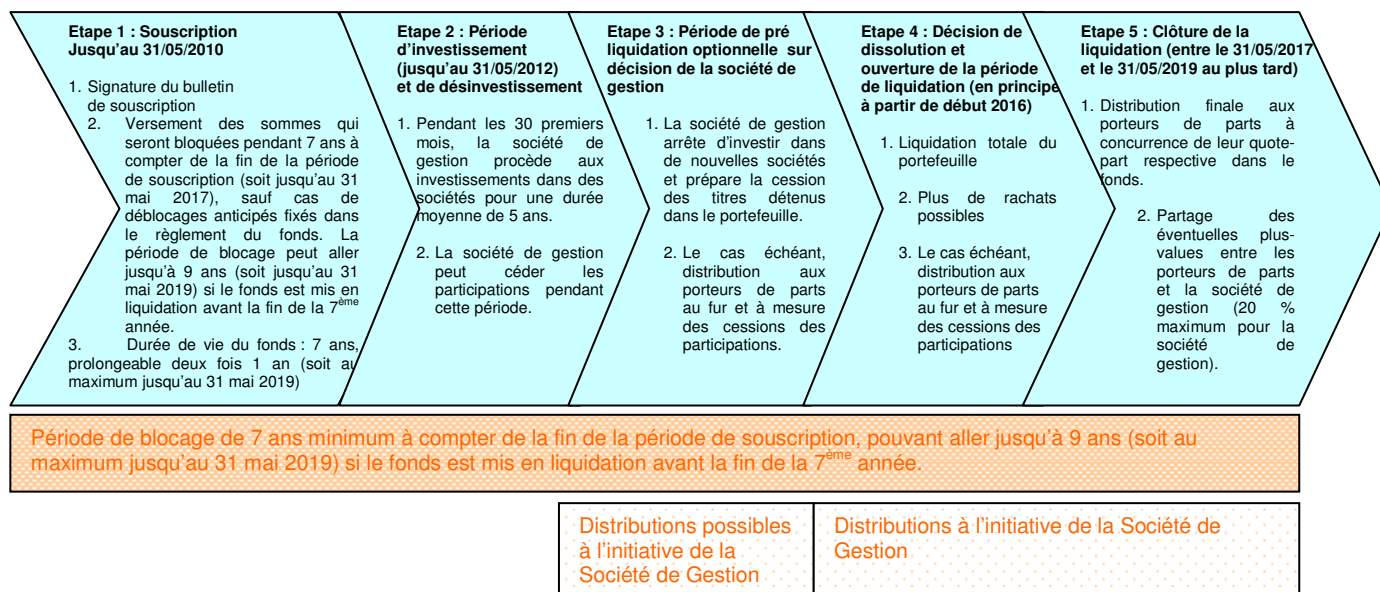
Etape 1 : Souscription Jusqu'au 31/05/2010

1. Signature du bulletin de souscription
2. Versement des sommes qui seront bloquées pendant 7 ans à compter de la fin de la période de souscription (soit jusqu'au 31 mai 2017), sauf cas de déblocages anticipés fixés dans le règlement du fonds. La période de blocage peut aller jusqu'à 9 ans (soit jusqu'au 31 mai 2019) si le fonds est mis en liquidation avant la fin de la 7$^{ème}$ année.
3. Durée de vie du fonds : 7 ans, prolongeable deux fois 1 an (soit au maximum jusqu'au 31 mai 2019)

Etape 2 : Période d'investissement (jusqu'au 31/05/2012) et de désinvestissement

1. Pendant les 30 premiers mois, la société de gestion procède aux investissements dans des sociétés pour une durée moyenne de 5 ans.

2. La société de gestion peut céder les participations pendant cette période.

Etape 3 : Période de pré liquidation optionnelle sur décision de la société de gestion

1. La société de gestion arrête d'investir dans de nouvelles sociétés et prépare la cession des titres détenus dans le portefeuille.

2. Le cas échéant, distribution aux porteurs de parts au fur et à mesure des cessions des participations.

Etape 4 : Décision de dissolution et ouverture de la période de liquidation (en principe à partir de début 2016)

1. Liquidation totale du portefeuille

2. Plus de rachats possibles

3. Le cas échéant, distribution aux porteurs de parts au fur et à mesure des cessions des participations

Etape 5 : Clôture de la liquidation (entre le 31/05/2017 et le 31/05/2019 au plus tard)

1. Distribution finale aux porteurs de parts à concurrence de leur quote-part respective dans le fonds.

2. Partage des éventuelles plus-values entre les porteurs de parts et la société de gestion (20 % maximum pour la société de gestion).

Période de blocage de 7 ans minimum à compter de la fin de la période de souscription, pouvant aller jusqu'à 9 ans (soit au maximum jusqu'au 31 mai 2019) si le fonds est mis en liquidation avant la fin de la 7$^{ème}$ année.

Distributions possibles à l'initiative de la Société de Gestion

Distributions à l'initiative de la Société de Gestion